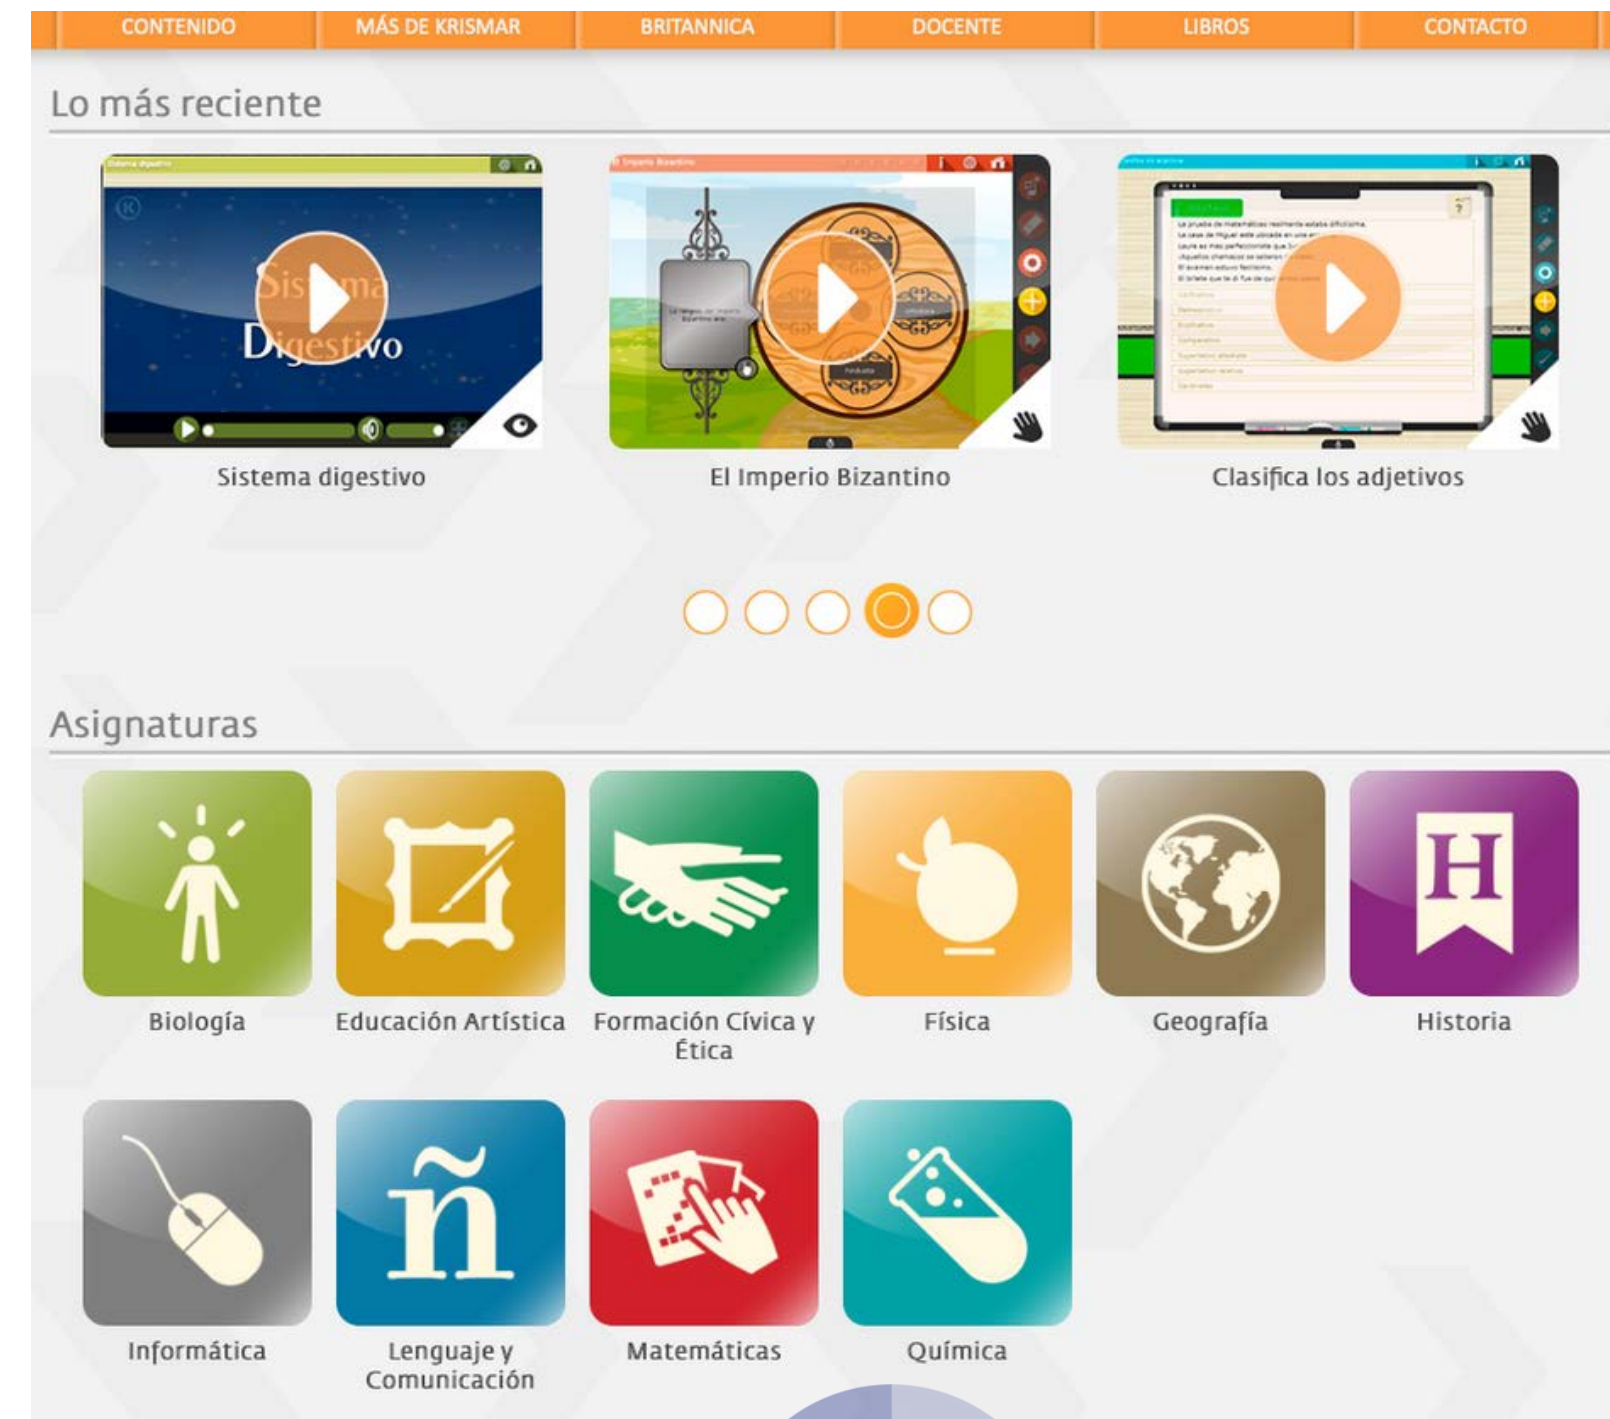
CONTENIDO | MÁS DE KRISMAR | BRITANNICA | DOCENTE | LIBROS | CONTACTO

Lo más reciente

Sistema Digestivo

Sistema digestivo

El Imperio Bizantino

Clasifica los adjetivos

Asignaturas

Biología

Educación Artística

Formación Cívica y Ética

Física

Geografía

H

Historia

Informática

ñ

Lenguaje y Comunicación

Matemáticas

Química